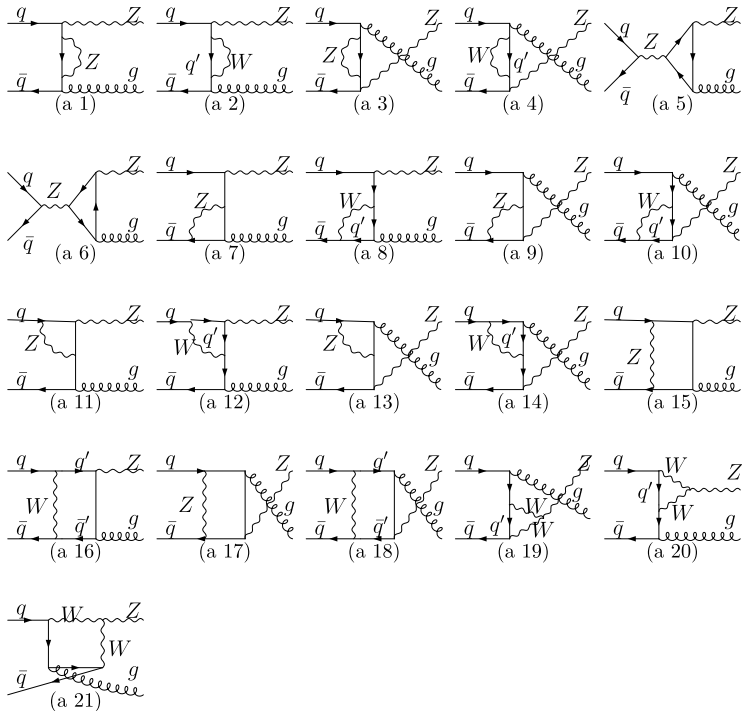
$q$ $Z$ $Z$ $\bar{q}$ $g$ (a 1)

$q$ $Z$ $q'$ $W$ $\bar{q}$ $g$ (a 2)

$q$ $Z$ $Z$ $g$ $\bar{q}$ (a 3)

$q$ $Z$ $W$ $q'$ $g$ $\bar{q}$ (a 4)

$q$ $Z$ $Z$ $\bar{q}$ $g$ (a 5)

$q$ $Z$ $Z$ $\bar{q}$ $g$ (a 6)

$q$ $Z$ $Z$ $\bar{q}$ $g$ (a 7)

$q$ $Z$ $W$ $\bar{q}$ $q'$ $g$ (a 8)

$q$ $Z$ $Z$ $g$ $\bar{q}$ (a 9)

$q$ $Z$ $W$ $g$ $\bar{q}$ $q'$ (a 10)

$q$ $Z$ $Z$ $\bar{q}$ $g$ (a 11)

$q$ $Z$ $W$ $q'$ $\bar{q}$ $g$ (a 12)

$q$ $Z$ $Z$ $g$ $\bar{q}$ (a 13)

$q$ $Z$ $W$ $q'$ $g$ $\bar{q}$ (a 14)

$q$ $Z$ $Z$ $\bar{q}$ $g$ (a 15)

$q$ $g'$ $Z$ $W$ $\bar{q}$ $\bar{q}'$ $g$ (a 16)

$q$ $Z$ $Z$ $g$ $\bar{q}$ (a 17)

$q$ $g'$ $Z$ $W$ $g$ $\bar{q}$ $\bar{q}'$ (a 18)

$q$ $Z$ $g$ $W$ $\bar{q}$ $q'$ $W$ (a 19)

$q$ $W$ $Z$ $q'$ $W$ $g$ $\bar{q}$ (a 20)

$q$ $W$ $Z$ $W$ $g$ $\bar{q}$ (a 21)